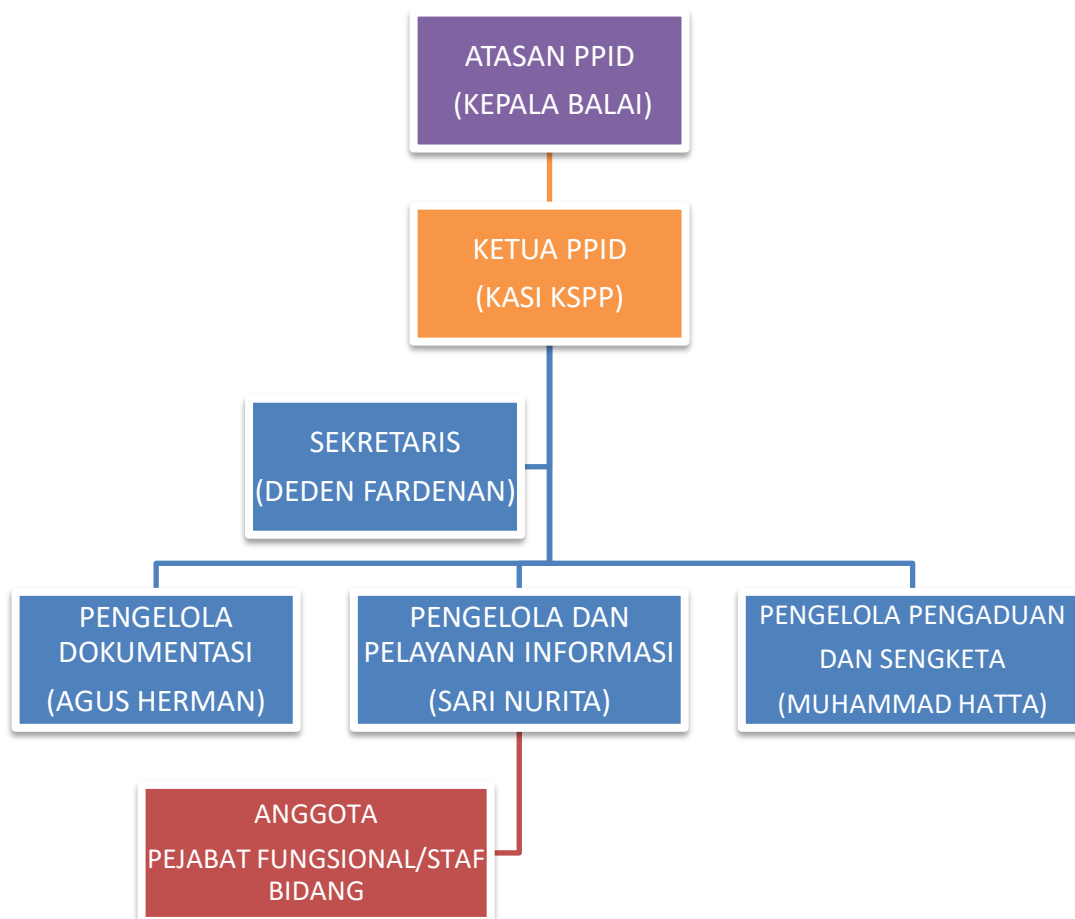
ATASAN PPID
(KEPALA BALAI)

KETUA PPID
(KASI KSPP)

SEKRETARIS
(DEDEN FARDENAN)

PENGELOLA DOKUMENTASI
(AGUS HERMAN)

PENGELOLA DAN PELAYANAN INFORMASI
(SARI NURITA)

PENGELOLA PENGADUAN DAN SENGKETA
(MUHAMMAD HATTA)

ANGGOTA
PEJABAT FUNGSIONAL/STAF BIDANG